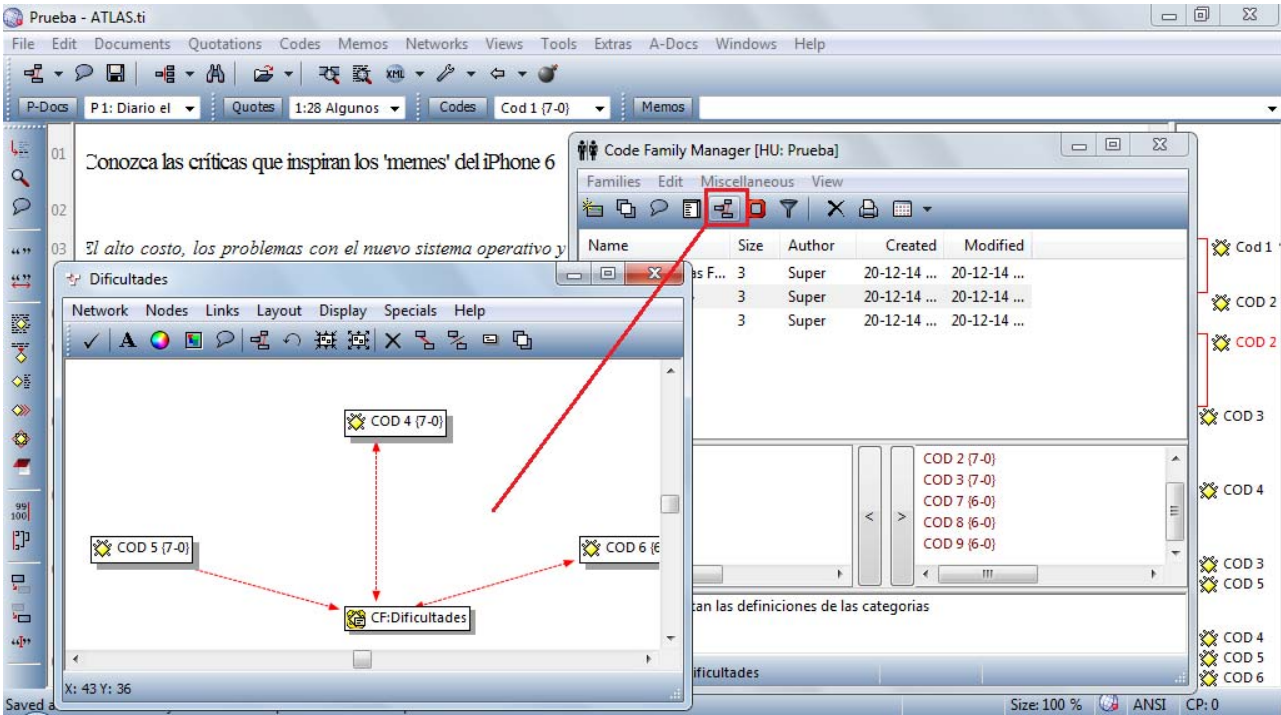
Prueba - ATLAS.ti

File Edit Documents Quotations Codes Memos Networks Views Tools Extras A-Docs Windows Help

P-Docs P 1: Diario el Quotes 1:28 Algunos Codes Cod 1 {7-0} Memos

01 Conozca las críticas que inspiran los 'memes' del iPhone 6

02

03 El alto costo, los problemas con el nuevo sistema operativo y

Code Family Manager [HU: Prueba]

Families Edit Miscellaneous View

| Name | Size | Author | Created | Modified |
|---|---|---|---|---|
| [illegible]s F... | 3 | Super | 20-12-14 ... | 20-12-14 ... |
| | 3 | Super | 20-12-14 ... | 20-12-14 ... |
| | 3 | Super | 20-12-14 ... | 20-12-14 ... |

COD 2 {7-0}
COD 3 {7-0}
COD 7 {6-0}
COD 8 {6-0}
COD 9 {6-0}

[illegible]tan las definiciones de las categorias

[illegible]ificultades

Dificultades

Network Nodes Links Layout Display Specials Help

COD 4 {7-0}

COD 5 {7-0}

COD 6 {6

CF:Dificultades

X: 43 Y: 36

Cod 1
COD 2
COD 2
COD 3
COD 4
COD 3
COD 5
COD 4
COD 5
COD 6

Saved a

Size: 100 % ANSI CP: 0